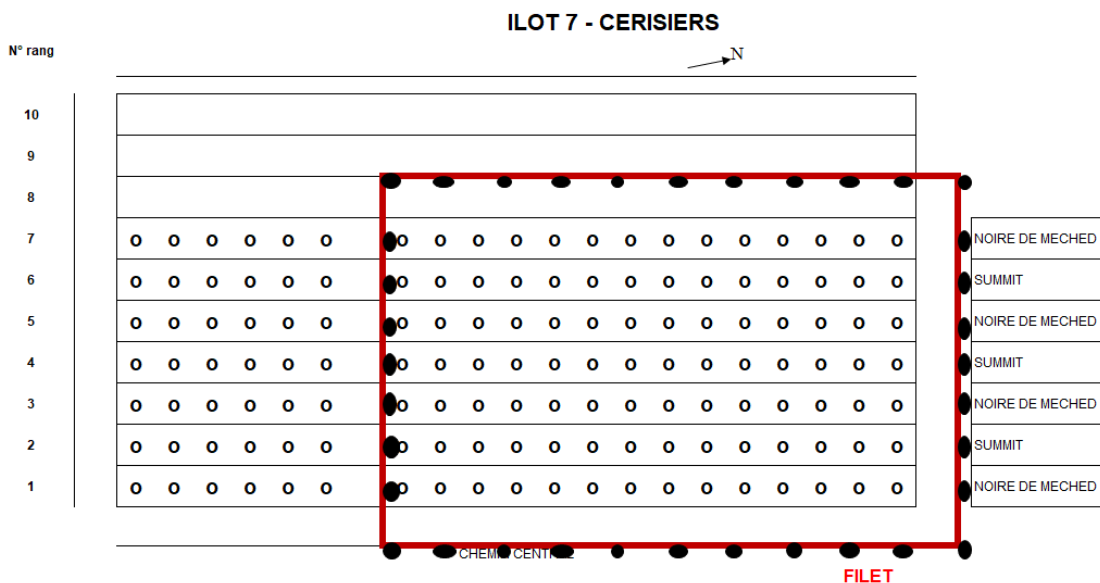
ILOT 7 - CERISIERS

N° rang

N

| N° rang | | Variété |
|---|---|---|
| 10 | | |
| 9 | | |
| 8 | | |
| 7 | o o o o o o o o o o o o o o o o o o o o o | NOIRE DE MECHED |
| 6 | o o o o o o o o o o o o o o o o o o o o o | SUMMIT |
| 5 | o o o o o o o o o o o o o o o o o o o o o | NOIRE DE MECHED |
| 4 | o o o o o o o o o o o o o o o o o o o o o | SUMMIT |
| 3 | o o o o o o o o o o o o o o o o o o o o o | NOIRE DE MECHED |
| 2 | o o o o o o o o o o o o o o o o o o o o o | SUMMIT |
| 1 | o o o o o o o o o o o o o o o o o o o o o | NOIRE DE MECHED |

CHEMIN CENTRAL

FILET